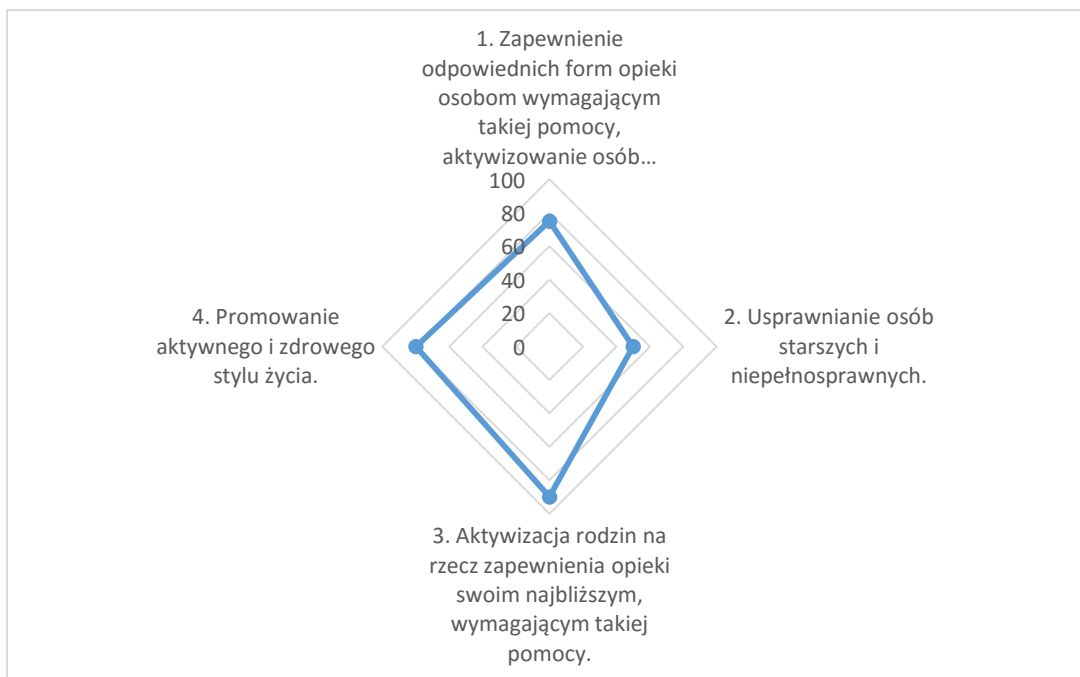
1. Zapewnienie odpowiednich form opieki osobom wymagającym takiej pomocy, aktywizowanie osób…

100
80
60
40
20
0

2. Usprawnianie osób starszych i niepełnosprawnych.

3. Aktywizacja rodzin na rzecz zapewnienia opieki swoim najbliższym, wymagającym takiej pomocy.

4. Promowanie aktywnego i zdrowego stylu życia.